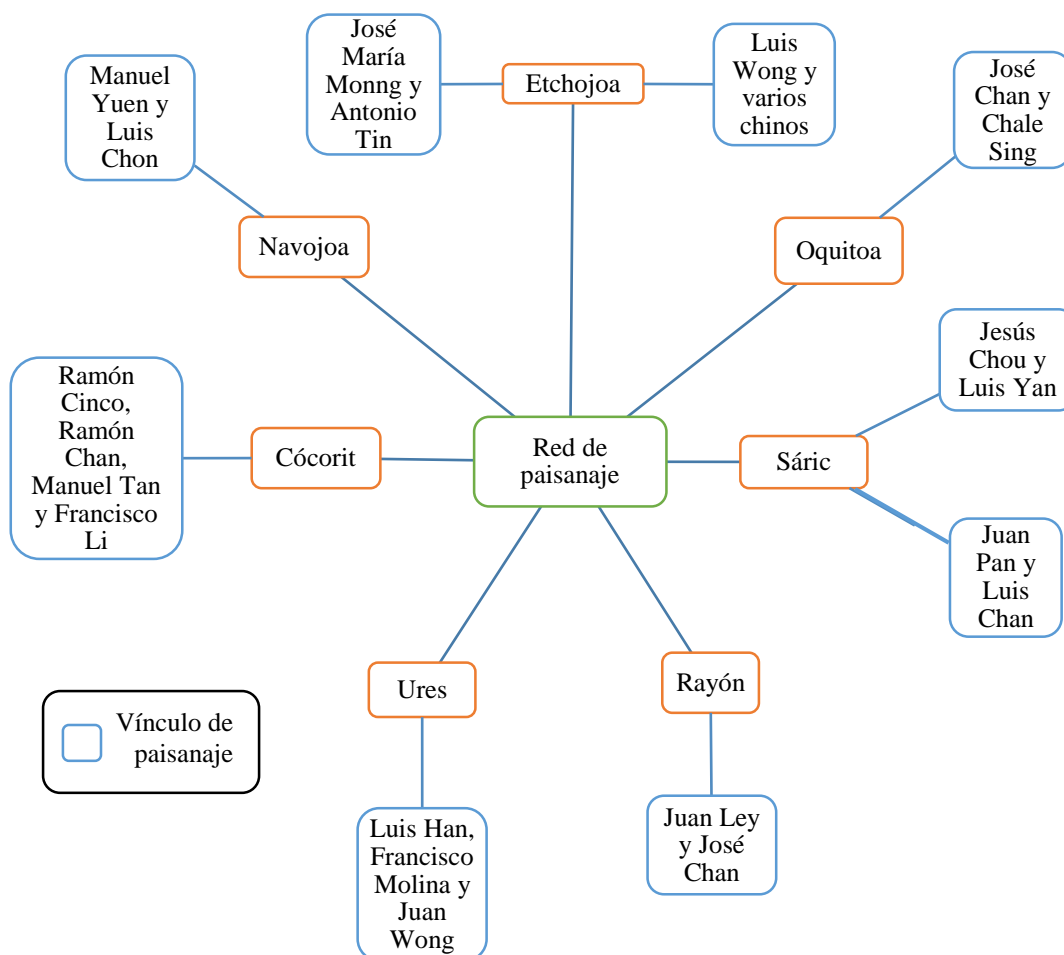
José María Monng y Antonio Tin

Etchojoa

Luis Wong y varios chinos

Manuel Yuen y Luis Chon

José Chan y Chale Sing

Navojoa

Oquitoa

Jesús Chou y Luis Yan

Ramón Cinco, Ramón Chan, Manuel Tan y Francisco Li

Cócorit

Red de paisanaje

Sáric

Juan Pan y Luis Chan

Ures

Rayón

Vínculo de paisanaje

Luis Han, Francisco Molina y Juan Wong

Juan Ley y José Chan